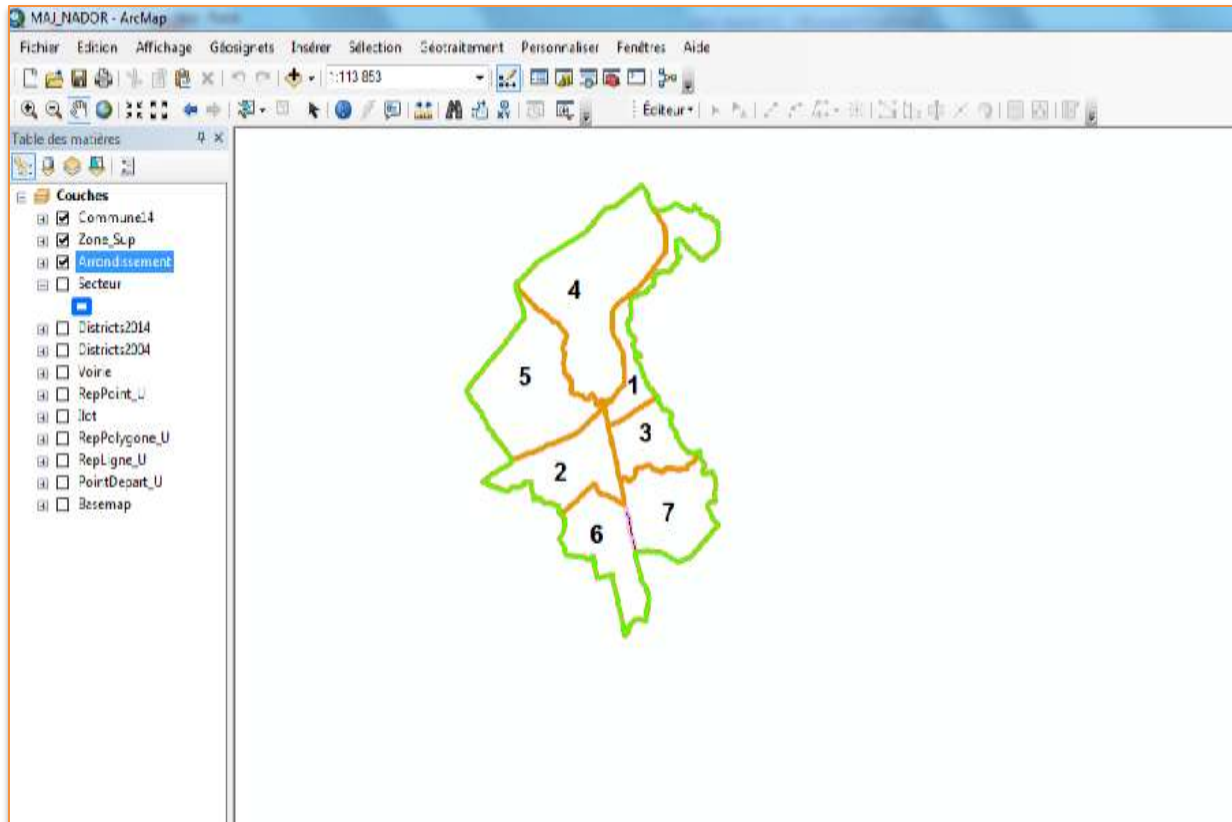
MAJ_NADOR - ArcMap

Fichier Edition Affichage Géosignets Insérer Sélection Géotraitement Personnaliser Fenêtres Aide

1:113 853

Éditeur▾

Table des matières

Couches
Commune14
Zone_Sup
Arrondissement
Secteur
Districts2014
Districts2004
Voirie
RepPoint_U
Ilot
RepPolygone_U
RepLigne_U
PointDepart_U
Basemap

4
5
1
3
2
7
6